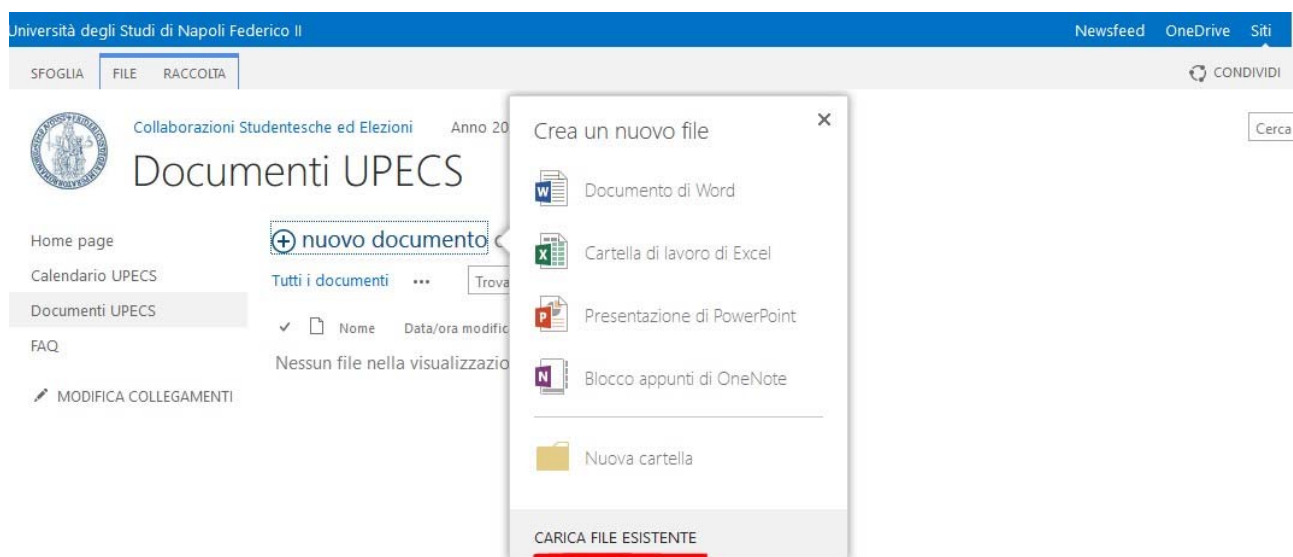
niversità degli Studi di Napoli Federico II

Newsfeed OneDrive Siti

SFOGLIA FILE RACCOLTA

CONDIVIDI

Collaborazioni Studentesche ed Elezioni Anno 20

Documenti UPECS

Cerca

Home page
Calendario UPECS
Documenti UPECS
FAQ

MODIFICA COLLEGAMENTI

⊕ nuovo documento

Tutti i documenti ••• Trova

✓ Nome Data/ora modific

Nessun file nella visualizzazio

Crea un nuovo file

×

Documento di Word

Cartella di lavoro di Excel

Presentazione di PowerPoint

Blocco appunti di OneNote

Nuova cartella

CARICA FILE ESISTENTE